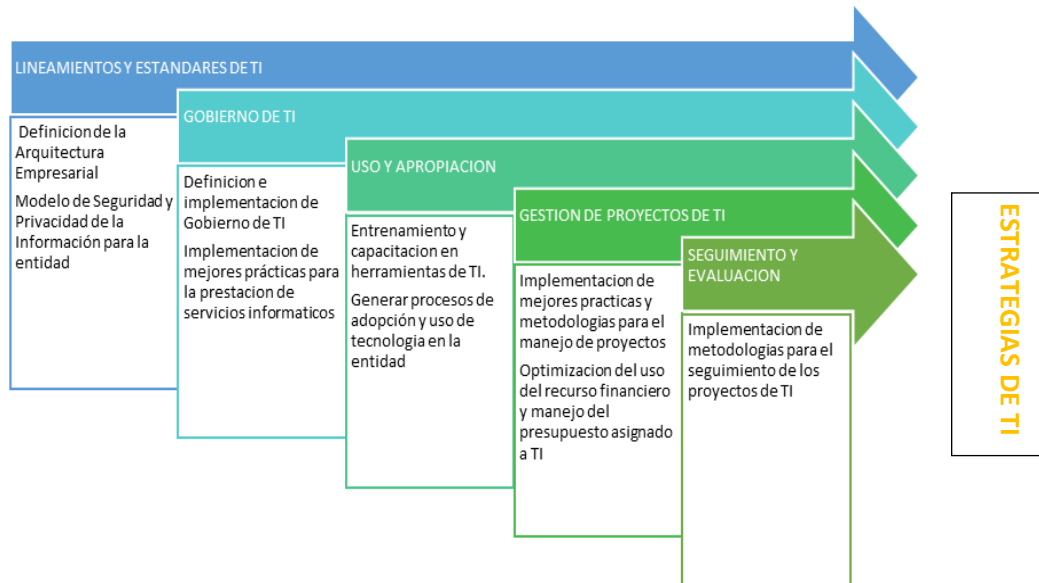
LINEAMIENTOS Y ESTANDARES DE TI

Definicion de la Arquitectura Empresarial

Modelo de Seguridad y Privacidad de la Información para la entidad

GOBIERNO DE TI

Definicion e implementacion de Gobierno de TI

Implementacion de mejores prácticas para la prestacion de servicios informaticos

USO Y APROPIACION

Entrenamiento y capacitacion en herramientas de TI.

Generar procesos de adopción y uso de tecnologia en la entidad

GESTION DE PROYECTOS DE TI

Implementacion de mejores practicas y metodologias para el manejo de proyectos

Optimizacion del uso del recurso financiero y manejo del presupuesto asignado a TI

SEGUIMIENTO Y EVALUACION

Implementacion de metodologias para el seguimiento de los proyectos de TI

ESTRATEGIAS DE TI